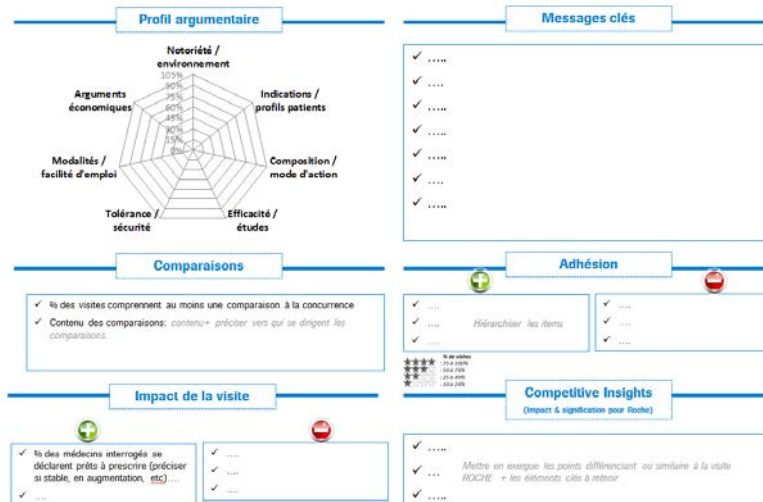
Profil argumentaire

Notoriété / environnement

Indications / profils patients

Composition / mode d'action

Efficacité / études

Tolérance / sécurité

Modalités / facilité d'emploi

Arguments économiques

105%
90%
75%
60%
45%
30%
15%
0%

Messages clés

✓ …..
✓ …
✓ …..
✓ …..
✓ …..
✓ …
✓ …..

Comparaisons

✓ % des visites comprennent au moins une comparaison à la concurrence
✓ Contenu des comparaisons: contenu+ préciser vers qui se dirigent les comparaisons.

Adhésion

✓ …
✓ …
✓ …

Hiérarchiser les items

✓ …
✓ …
✓ …

% de visites
75 à 100%
50 à 74%
25 à 49%
10 à 24%

Impact de la visite

✓ % des médecins interrogés se déclarent prêts à prescrire (préciser si stable, en augmentation, etc)….
✓ …

✓ ….
✓ ….
✓ ….

Competitive Insights
(Impact & signification pour Roche)

✓ …..
✓ …
✓ …..

Mettre en exergue les points différenciant ou similaire à la visite ROCHE + les éléments clés à retenir